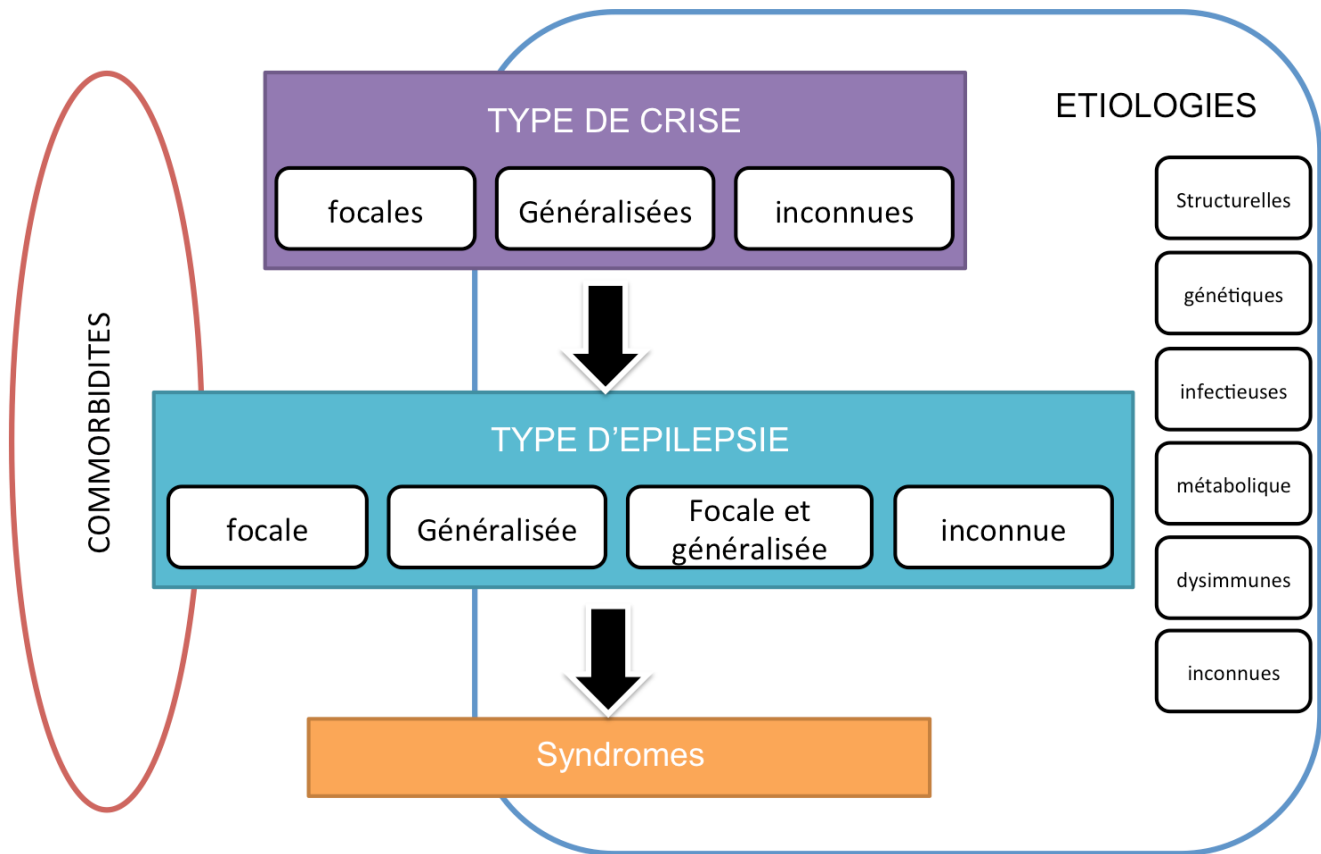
TYPE DE CRISE

focales

Généralisées

inconnues

ETIOLOGIES

Structurelles

génétiques

infectieuses

métabolique

dysimmunes

inconnues

COMMORBIDITES

TYPE D'EPILEPSIE

focale

Généralisée

Focale et généralisée

inconnue

Syndromes